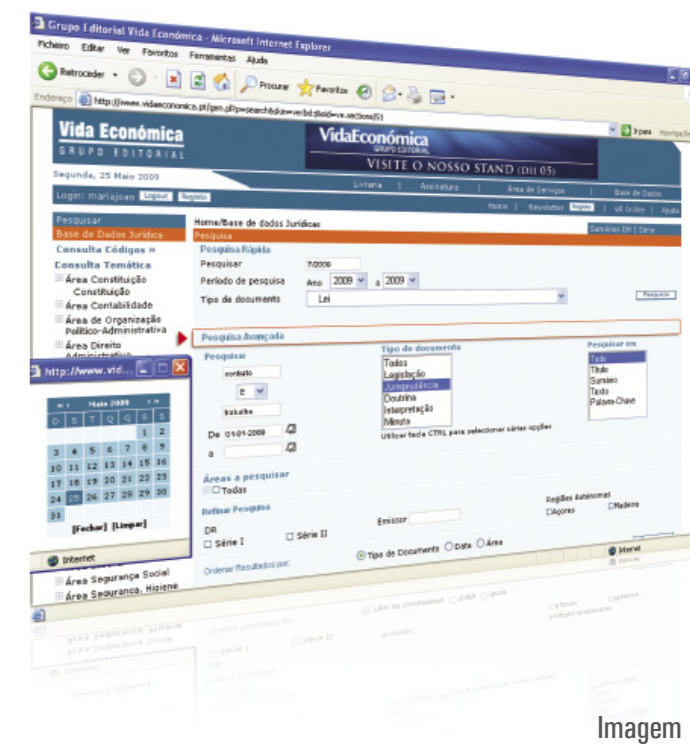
Grupo Editorial Vida Económica - Microsoft Internet Explorer

Ficheiro Editar Ver Favoritos Ferramentas Ajuda

Retroceder Procurar Favoritos

Endereço http://www.vidaeconomica.pt/gen.pl?p=search&sid=ve.sections/51

Ir para

Vida Económica
GRUPO EDITORIAL

VidaEconómica
GRUPO EDITORIAL
VISITE O NOSSO STAND (D11 05)

Segunda, 25 Maio 2009

Livraria | Assinatura | Área de Serviços | Base de Dados

Login: mariajoao Logout Registo

Home | Newsletter Registo | VE Online | Ajuda

Pesquisar
Base de Dados Jurídica
Consulta Códigos »
Consulta Temática
Área Constituição Constituição
Área Contabilidade
Área de Organização Político-Administrativa
Área Direito Administrativo

Home/Base de dados Jurídicas
Pesquisa
Sumários DR I Série

Pesquisa Rápida
Pesquisar 7/2009
Período de pesquisa Ano 2008 a 2009
Tipo de documento Lei
Pesquisar

Pesquisa Avançada
Pesquisar
contrato
E
trabalho
De 01-01-2009
a

Tipo de documento
Todos
Legislação
Jurisprudência
Doutrina
Interpretação
Minuta
Utilizar tecla CTRL para seleccionar várias opções

Pesquisar em
Tudo
Título
Sumário
Texto
Palavra-Chave

Áreas a pesquisar
Todas

Refinar Pesquisa
DR
Série I Série II
Emissor
Regiões Autónomas
Açores Madeira

Tipo de Documento Data Área
Ordenar Resultados por:

http://www.vid...
Maio 2009
D S T Q Q S S
1 2
3 4 5 6 7 8 9
10 11 12 13 14 15 16
17 18 19 20 21 22 23
24 25 26 27 28 29 30
31
[Fechar] [Limpar]
Internet

Área Segurança Social
Área Segurança, Higiene

Internet

Imagem